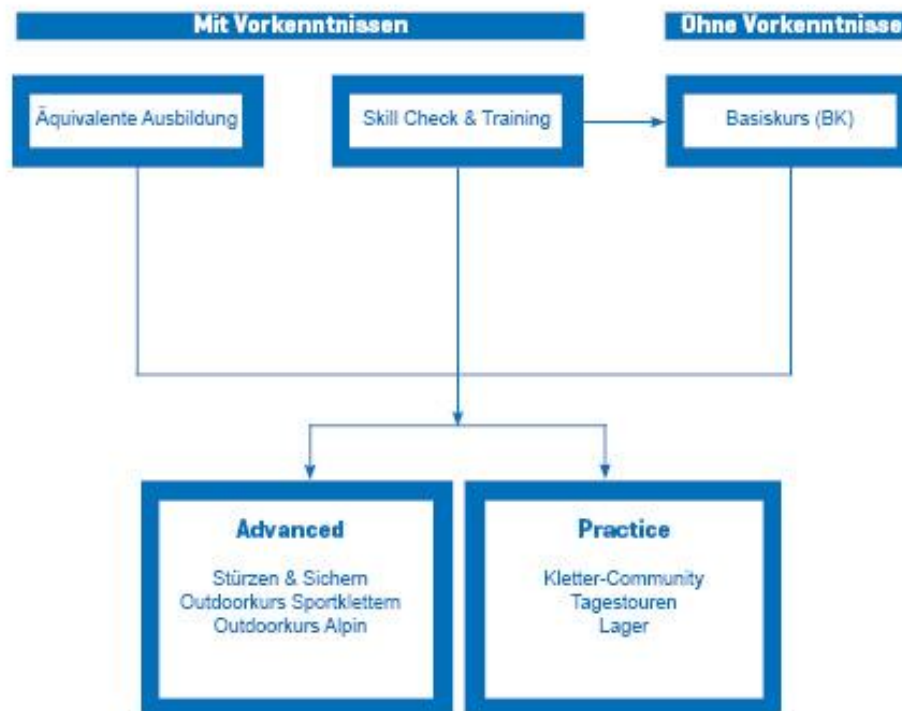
Mit Vorkenntnissen

Ohne Vorkenntnisse

Äquivalente Ausbildung

Skill Check & Training

Basiskurs (BK)

Advanced

Stürzen & Sichern
Outdoorkurs Sportklettern
Outdoorkurs Alpin

Practice

Kletter-Community
Tagestouren
Lager